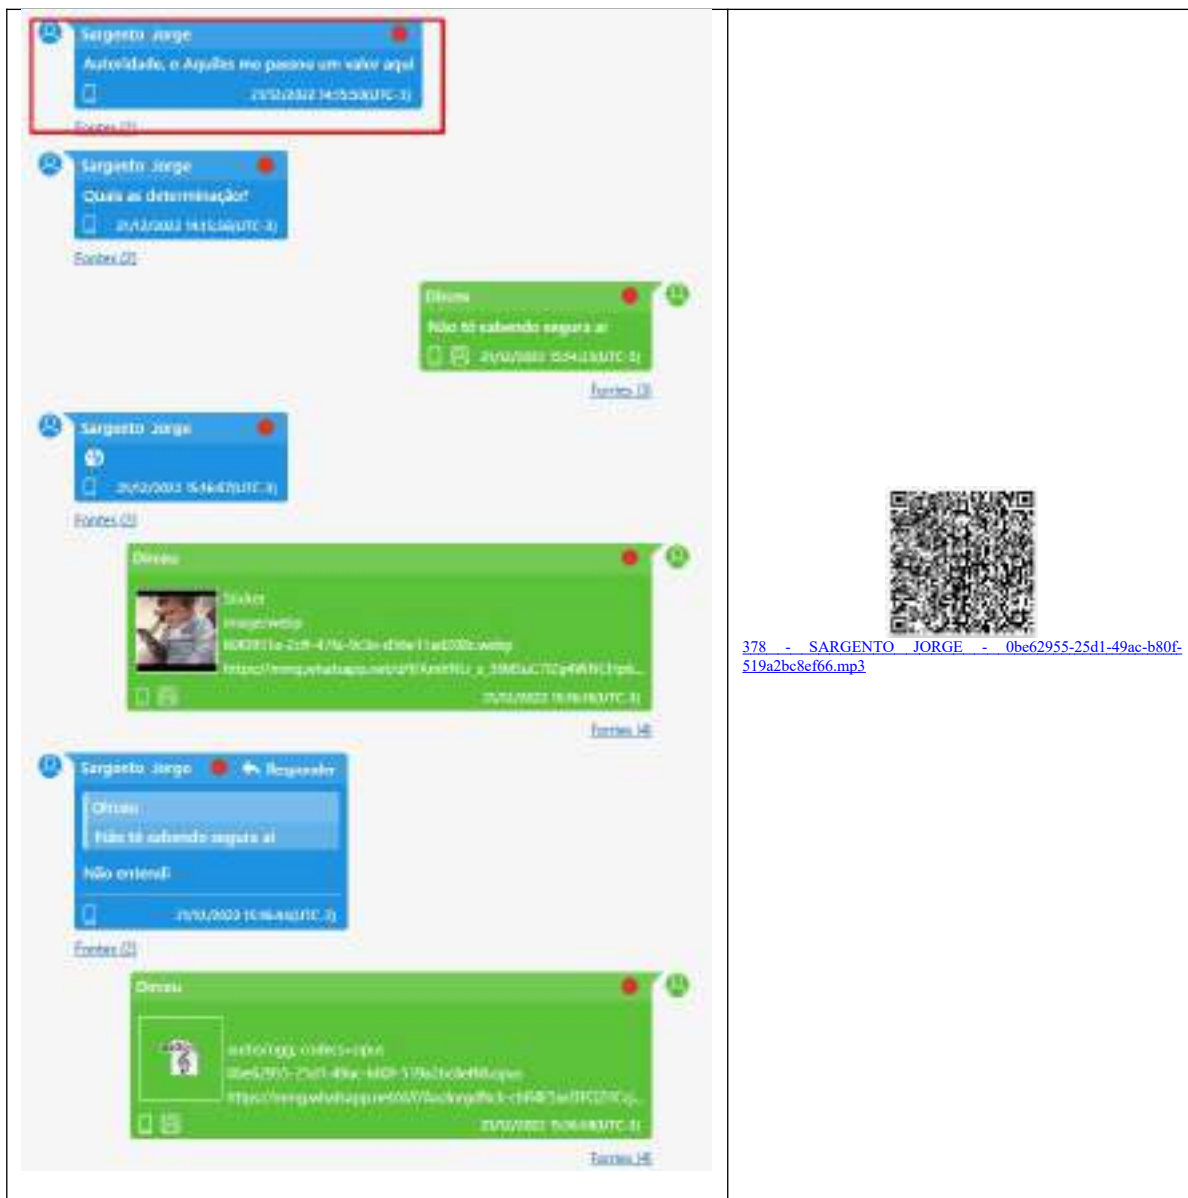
Sargento Jorge
Autoridade, o Aquiles me passou um valor aqui
21/12/2022 14:55:50(UTC-3)
Fontes (2)

Sargento Jorge
Quais as determinações?
21/12/2022 14:15:58(UTC-3)
Fontes (2)

Dirceu
Não tô sabendo segura aí
21/12/2022 15:54:23(UTC-3)
Fontes (3)

Sargento Jorge
21/12/2022 15:56:47(UTC-3)
Fontes (3)

Dirceu
Sticker
image/webp
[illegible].webp
https://mmg.whatsapp.net/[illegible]
21/12/2022 15:56:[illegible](UTC-3)
Fontes (4)

Sargento Jorge Responder
Dirceu
Não tô sabendo segura aí
Não entendi
21/12/2022 15:56:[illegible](UTC-3)
Fontes (2)

Dirceu
audio/ogg; codecs=opus
0be62955-25d1-49ac-b80f-519a2bc8ef66.opus
https://mmg.whatsapp.net/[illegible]
21/12/2022 15:56:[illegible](UTC-3)
Fontes (4)

378 - SARGENTO JORGE - 0be62955-25d1-49ac-b80f-519a2bc8ef66.mp3